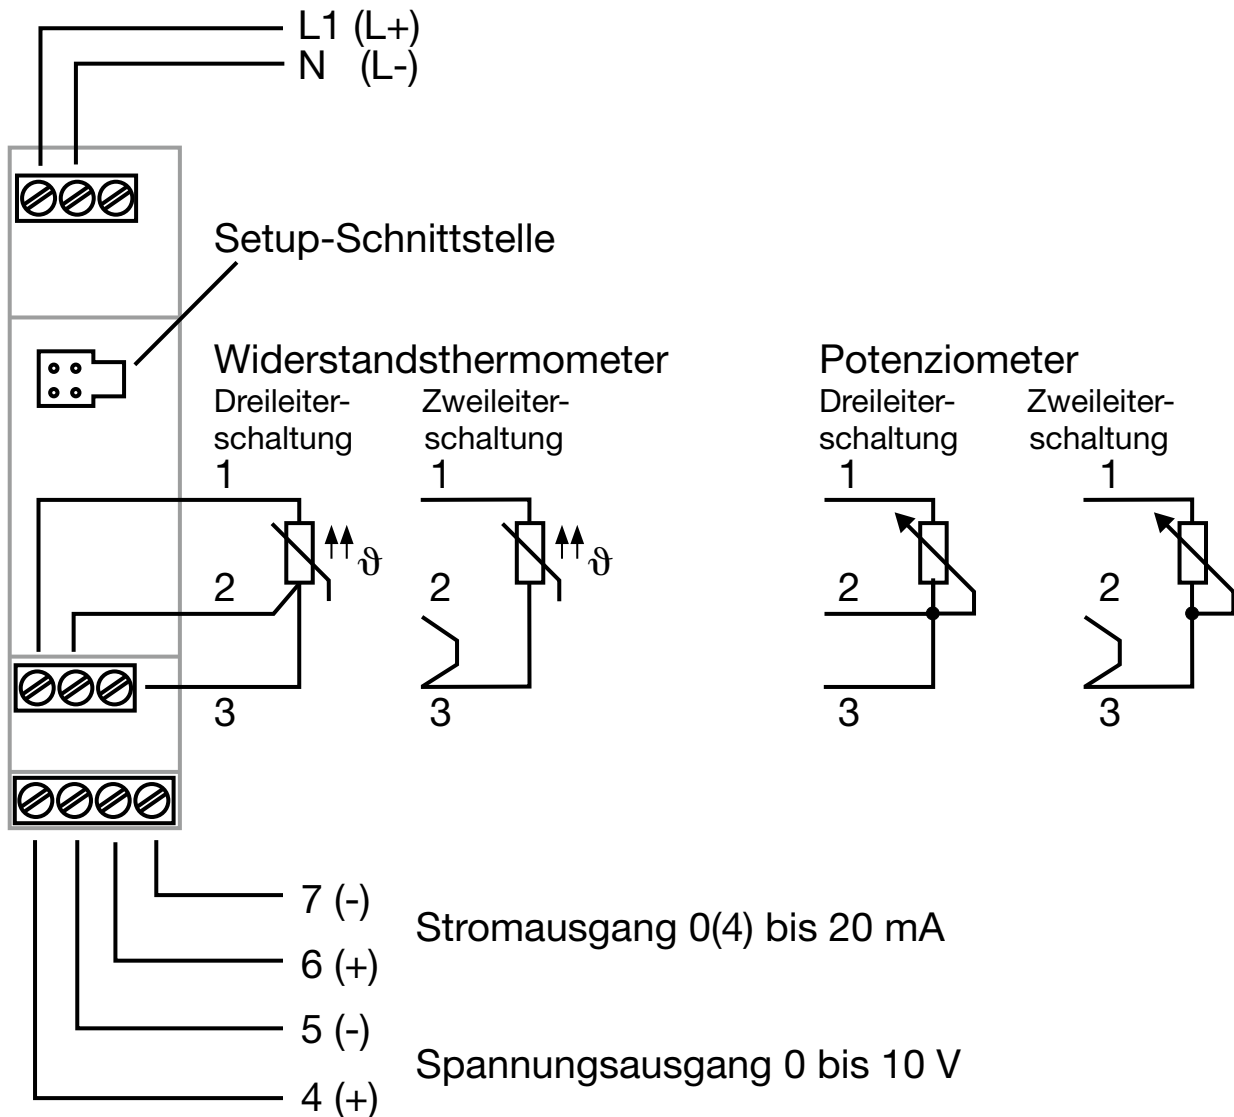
L1 (L+)
N (L-)

Setup-Schnittstelle

Widerstandsthermometer

Dreileiterschaltung

1

$\vartheta$

2

3

Zweileiterschaltung

1

$\vartheta$

2

3

Potenziometer

Dreileiterschaltung

1

2

3

Zweileiterschaltung

1

2

3

7 (-)
6 (+)
Stromausgang 0(4) bis 20 mA

5 (-)
4 (+)
Spannungsausgang 0 bis 10 V